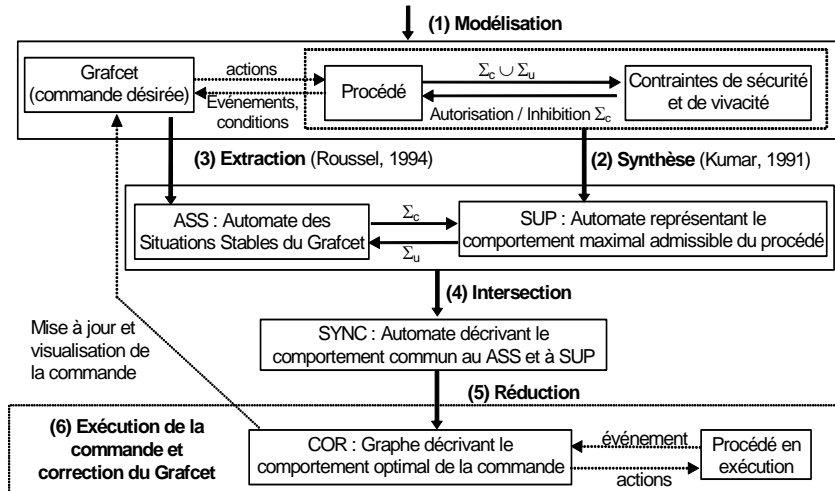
(1) Modélisation

Grafcet (commande désirée)

actions

Evénements, conditions

Procédé

$\Sigma_c \cup \Sigma_u$

Autorisation / Inhibition $\Sigma_c$

Contraintes de sécurité et de vivacité

(3) Extraction (Roussel, 1994)

(2) Synthèse (Kumar, 1991)

ASS : Automate des Situations Stables du Grafcet

$\Sigma_c$

$\Sigma_u$

SUP : Automate représentant le comportement maximal admissible du procédé

(4) Intersection

Mise à jour et visualisation de la commande

SYNC : Automate décrivant le comportement commun au ASS et à SUP

(5) Réduction

(6) Exécution de la commande et correction du Grafcet

COR : Graphe décrivant le comportement optimal de la commande

événement

actions

Procédé en exécution